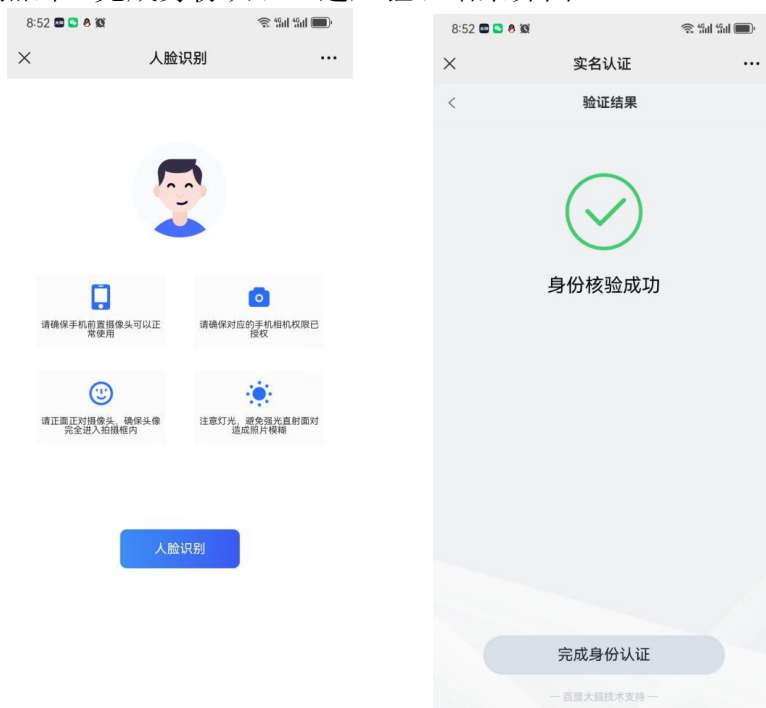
8:52

×

人脸识别

···

请确保手机前置摄像头可以正常使用

请确保对应的手机相机权限已授权

请正面正对摄像头，确保头像完全进入拍摄框内

注意灯光，避免强光直射面对造成照片模糊

人脸识别

8:52

×

实名认证

···

<

验证结果

身份核验成功

完成身份认证

— 百度大脑技术支持 —